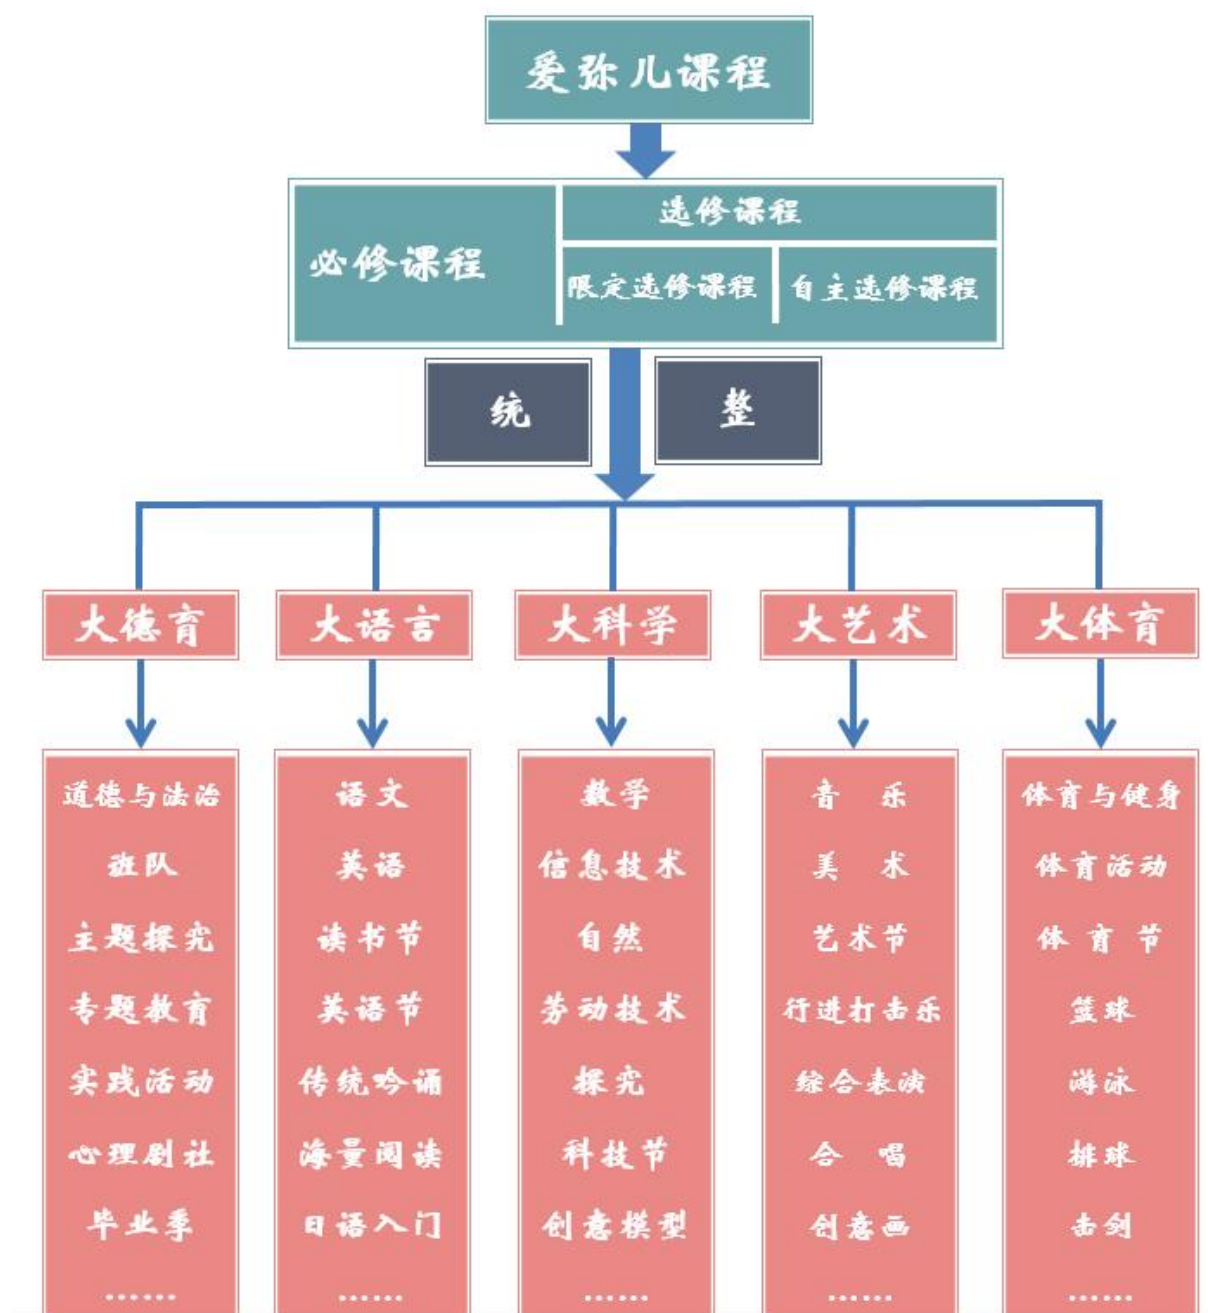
爱弥儿课程

必修课程

选修课程

限定选修课程

自主选修课程

统

整

大德育

道德与法治
班队
主题探究
专题教育
实践活动
心理剧社
毕业季
……

大语言

语文
英语
读书节
英语节
传统吟诵
海量阅读
日语入门
……

大科学

数学
信息技术
自然
劳动技术
探究
科技节
创意模型
……

大艺术

音　乐
美　术
艺术节
行进打击乐
综合表演
合　唱
创意画
……

大体育

体育与健身
体育活动
体　育　节
篮球
游泳
排球
击剑
……